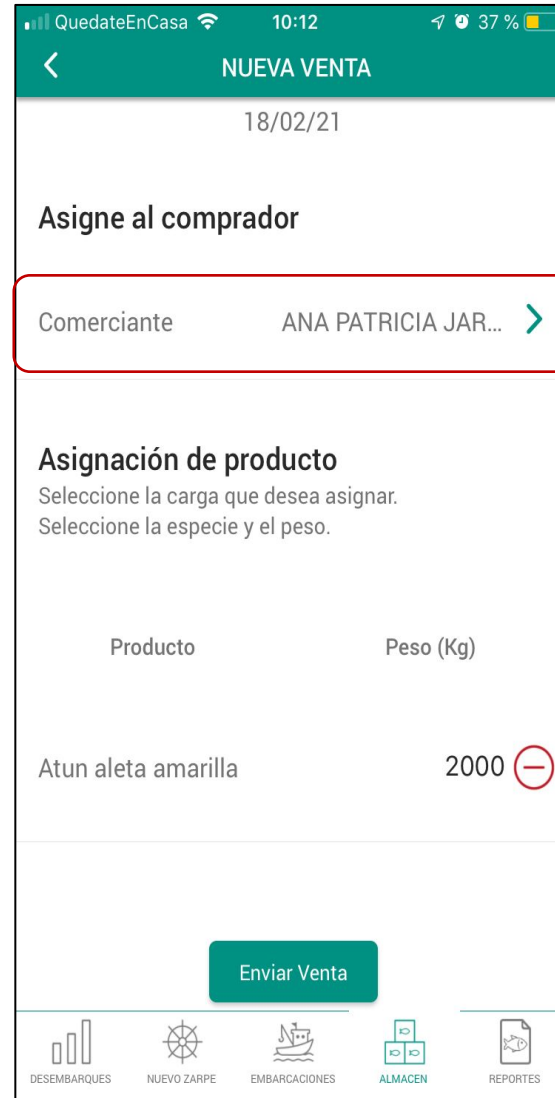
QuedateEnCasa 10:12 37 %

NUEVA VENTA

18/02/21

Asigne al comprador

Comerciante ANA PATRICIA JAR...

Asignación de producto

Seleccione la carga que desea asignar.
Seleccione la especie y el peso.

| Producto | Peso (Kg) |
|---|---|
| Atun aleta amarilla | 2000 |

Enviar Venta

DESEMBARQUES NUEVO ZARPE EMBARCACIONES ALMACEN REPORTES